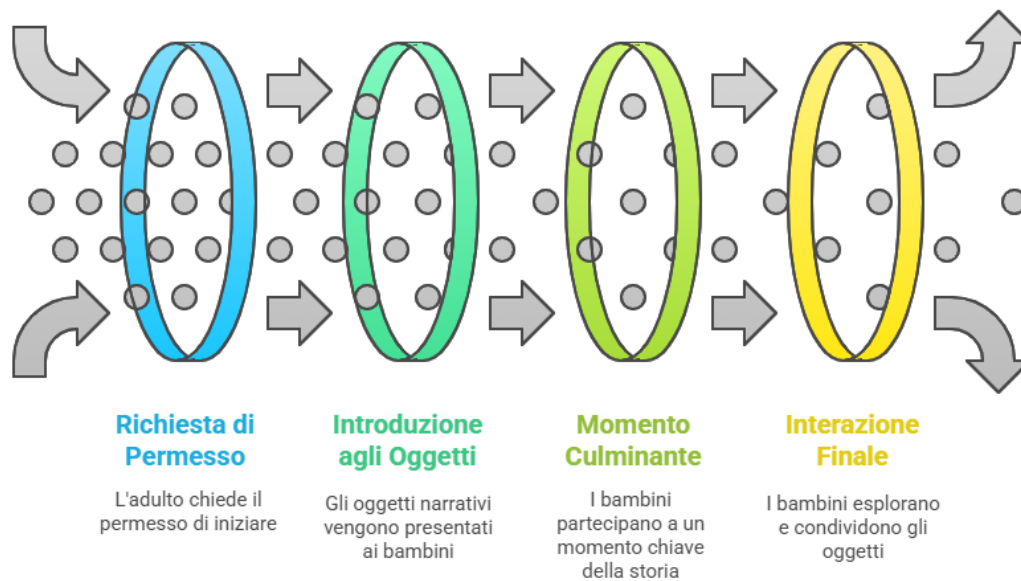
Richiesta di Permesso

L'adulto chiede il permesso di iniziare

Introduzione agli Oggetti

Gli oggetti narrativi vengono presentati ai bambini

Momento Culminante

I bambini partecipano a un momento chiave della storia

Interazione Finale

I bambini esplorano e condividono gli oggetti